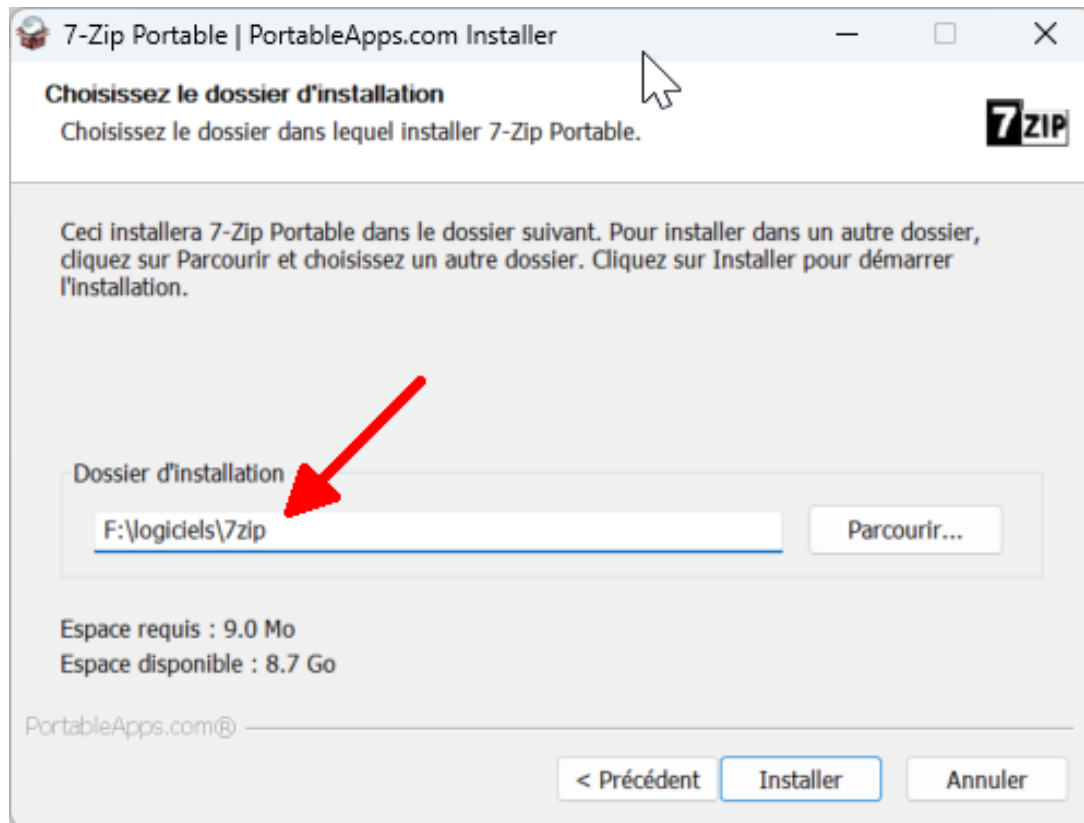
7-Zip Portable | PortableApps.com Installer

Choisissez le dossier d'installation

Choisissez le dossier dans lequel installer 7-Zip Portable.

7ZIP

Ceci installera 7-Zip Portable dans le dossier suivant. Pour installer dans un autre dossier, cliquez sur Parcourir et choisissez un autre dossier. Cliquez sur Installer pour démarrer l'installation.

Dossier d'installation

F:\logiciels\7zip

Parcourir...

Espace requis : 9.0 Mo

Espace disponible : 8.7 Go

PortableApps.com®

< Précédent

Installer

Annuler